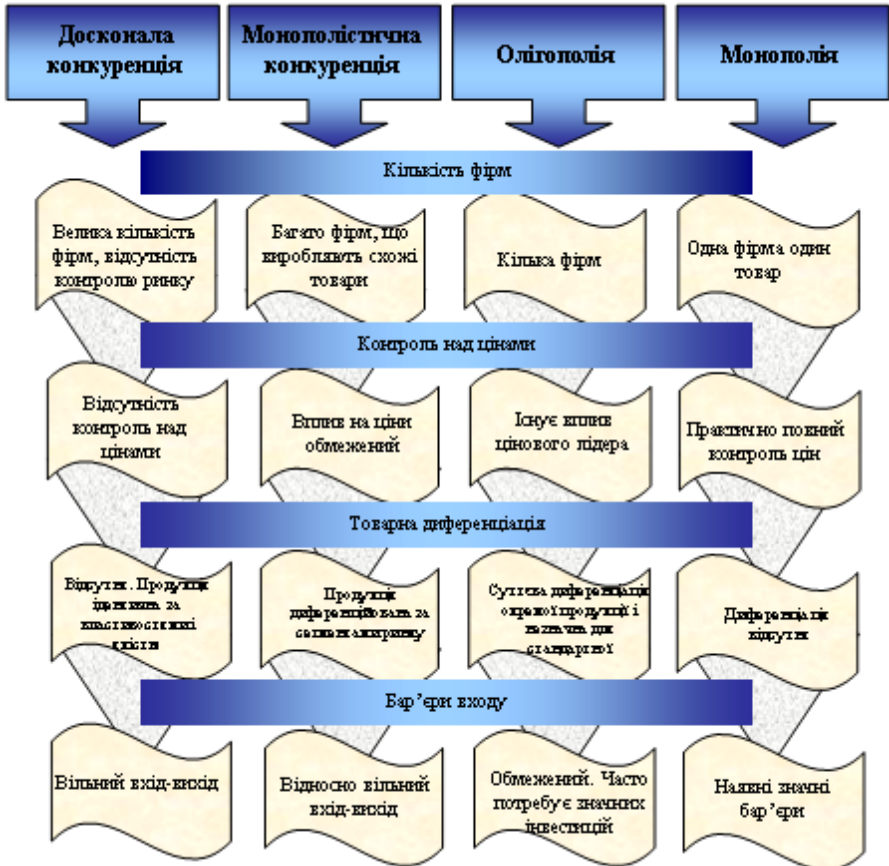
Досконала конкуренція

Монополістична конкуренція

Олігополія

Монополія

Кількість фірм

Велика кількість фірм, відсутність контролю ринку

Багато фірм, що виробляють схожі товари

Кілька фірм

Одна фірма один товар

Контроль над цінами

Відсутність контроль над цінами

Вплив на ціни обмежений

Існує вплив цінового лідера

Практично повний контроль цін

Товарна диференціація

Відсутня. Продукція ідентична за властивостями і якістю

Продукція диференційована за ознаками ринку

Суттєва диференціація окремої продукції і наявна для стандартної

Диференціація відсутня

Бар'єри входу

Вільний вхід-вихід

Відносно вільний вхід-вихід

Обмежений. Часто потребує значних інвестицій

Наявні значні бар'єри